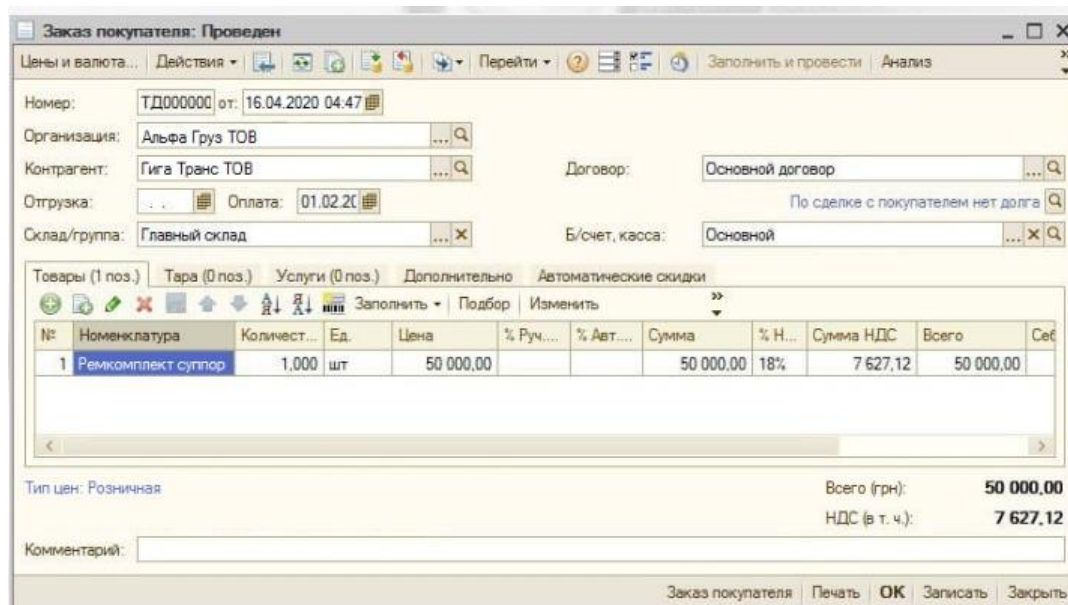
Заказ покупателя: Проведен

Цены и валюта... Действия Перейти Заполнить и провести Анализ

Номер: ТД000000 от: 16.04.2020 04:47

Организация: Альфа Груз ТОВ

Контрагент: Гига Транс ТОВ

Договор: Основной договор

Отгрузка: . . Оплата: 01.02.20

По сделке с покупателем нет долга

Склад/группа: Главный склад

Б/счет, касса: Основной

Товары (1 поз.) Тара (0 поз.) Услуги (0 поз.) Дополнительно Автоматические скидки

Заполнить Подбор Изменить

| № | Номенклатура | Количест... | Ед. | Цена | % Руч.... | % Авт.... | Сумма | % Н... | Сумма НДС | Всего | Себ |
|---|---|---|---|---|---|---|---|---|---|---|---|
| 1 | Ремкомплект суппор | 1,000 | шт | 50 000,00 | | | 50 000,00 | 18% | 7 627,12 | 50 000,00 | |

Тип цен: Розничная

Всего (грн): 50 000,00

НДС (в т. ч.): 7 627,12

Комментарий:

Заказ покупателя Печать OK Записать Закрыть